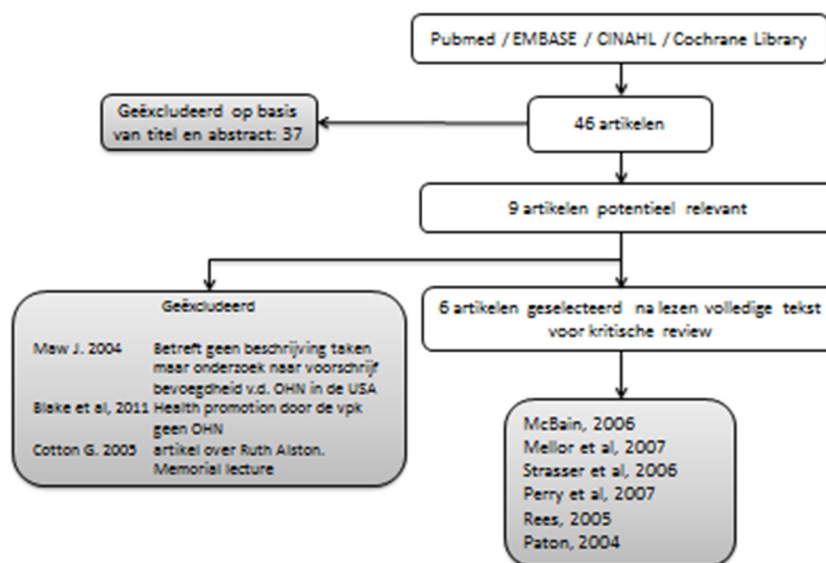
Pubmed / EMBASE / CINAHL / Cochrane Library

46 artikelen

Geëxcludeerd op basis van titel en abstract: 37

9 artikelen potentieel relevant

Geëxcludeerd

Maw J. 2004 Betreft geen beschrijving taken maar onderzoek naar voorschrijf bevoegdheid v.d. OHN in de USA
Blake et al, 2011 Health promotion door de vpk geen OHN
Cotton G. 2005 artikel over Ruth Alston. Memorial lecture

6 artikelen geselecteerd na lezen volledige tekst voor kritische review

McBain, 2006
Mellor et al, 2007
Strasser et al, 2006
Perry et al, 2007
Rees, 2005
Paton, 2004